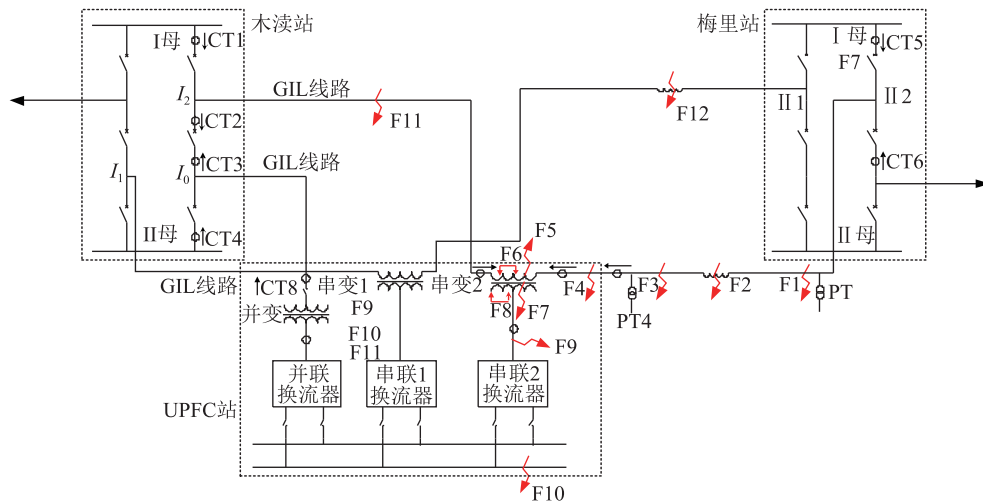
木渎站
I母
CT1
$I_2$
GIL线路
F11
CT2
$I_0$
CT3
GIL线路
$I_1$
II母
CT4
GIL线路
CT8
串变1
串变2
F9
并变
F10
F11
并联
换流器
串联1
换流器
串联2
换流器
UPFC站
F10
F5
F6
F8
F7
F9
F4
F3
PT4
F2
F1
PT
F12
梅里站
I 母
CT5
F7
II 1
II 2
CT6
II 母